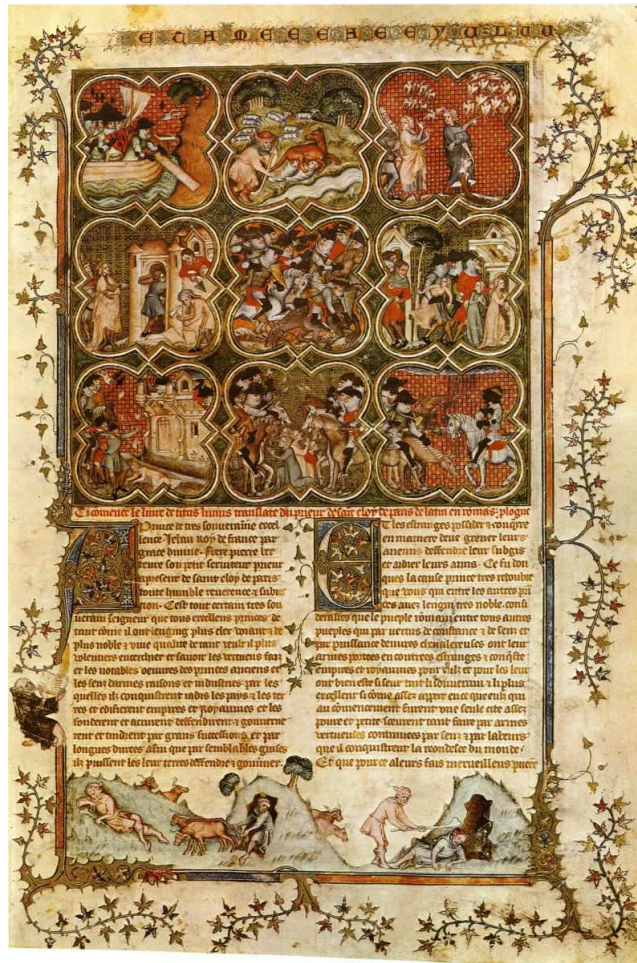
Cy commence le livre de titus livius translate du prieur de saint eloy de paris de latin en romans. prologue

A Prince de tres souveraine excellence Jehan roy de france par grace divine. frere pierre berceure son petit serviteur prieur a present de saint eloy de paris toute humble reverence a subjection. Cest tout certain tres souverain seigneur que tous excellens princes de tout temps il ont tousjours plus cher voulu et plus noble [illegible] une qualite de tant tenir a plus volentiers encerchier et savoir les vertus faiz et les nobles oeuvres des grans anciens et les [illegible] raisons et industries par lesquelles il conquistrent jadis les pays et les terres et edifierent empires et royaumes et les fonderent et acrurent deffendirent et gouvernerent et tindrent par grans successions et par longues durees afin que par semblables guises il puissent les leur terres deffendre et gouverner

Et les estranges possider et conquerre en maniere deue grever leurs parsonnes deffendre leur subgiez et aidier leurs amis. Et si bon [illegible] que la cause pour tres redoubte que tous qui entre les autres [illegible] aux seigneurs tres noble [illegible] que le peuple romain entre tous autres peuples qui par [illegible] de constance et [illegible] puissance de vertus chevalereuses ont leurs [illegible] en toutes estranges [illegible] empires et royaumes qui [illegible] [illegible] eulx leurs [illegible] et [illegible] plus excellent et comme assez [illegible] au commencement fu une seule cite assez povre et petite seulement tant fist par armes vertueuses continuees par seus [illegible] labeurs que il conquistrent la rondeece du monde. Et que pour ce a leurs fais merveilleus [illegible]